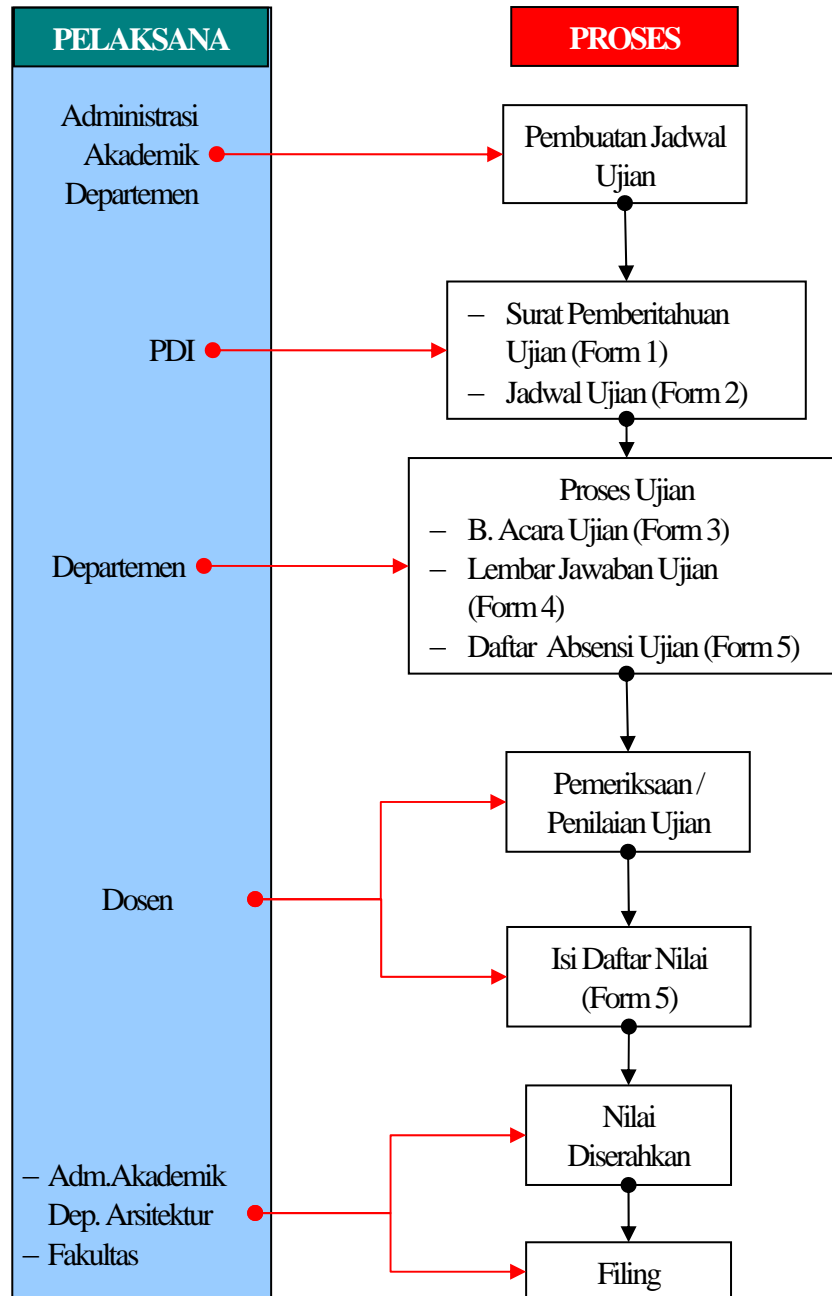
PELAKSANA

PROSES

Administrasi Akademik Departemen

Pembuatan Jadwal Ujian

PDI

– Surat Pemberitahuan Ujian (Form 1)
– Jadwal Ujian (Form 2)

Departemen

Proses Ujian
– B. Acara Ujian (Form 3)
– Lembar Jawaban Ujian (Form 4)
– Daftar Absensi Ujian (Form 5)

Dosen

Pemeriksaan / Penilaian Ujian

Isi Daftar Nilai (Form 5)

– Adm.Akademik Dep. Arsitektur
– Fakultas

Nilai Diserahkan

Filing